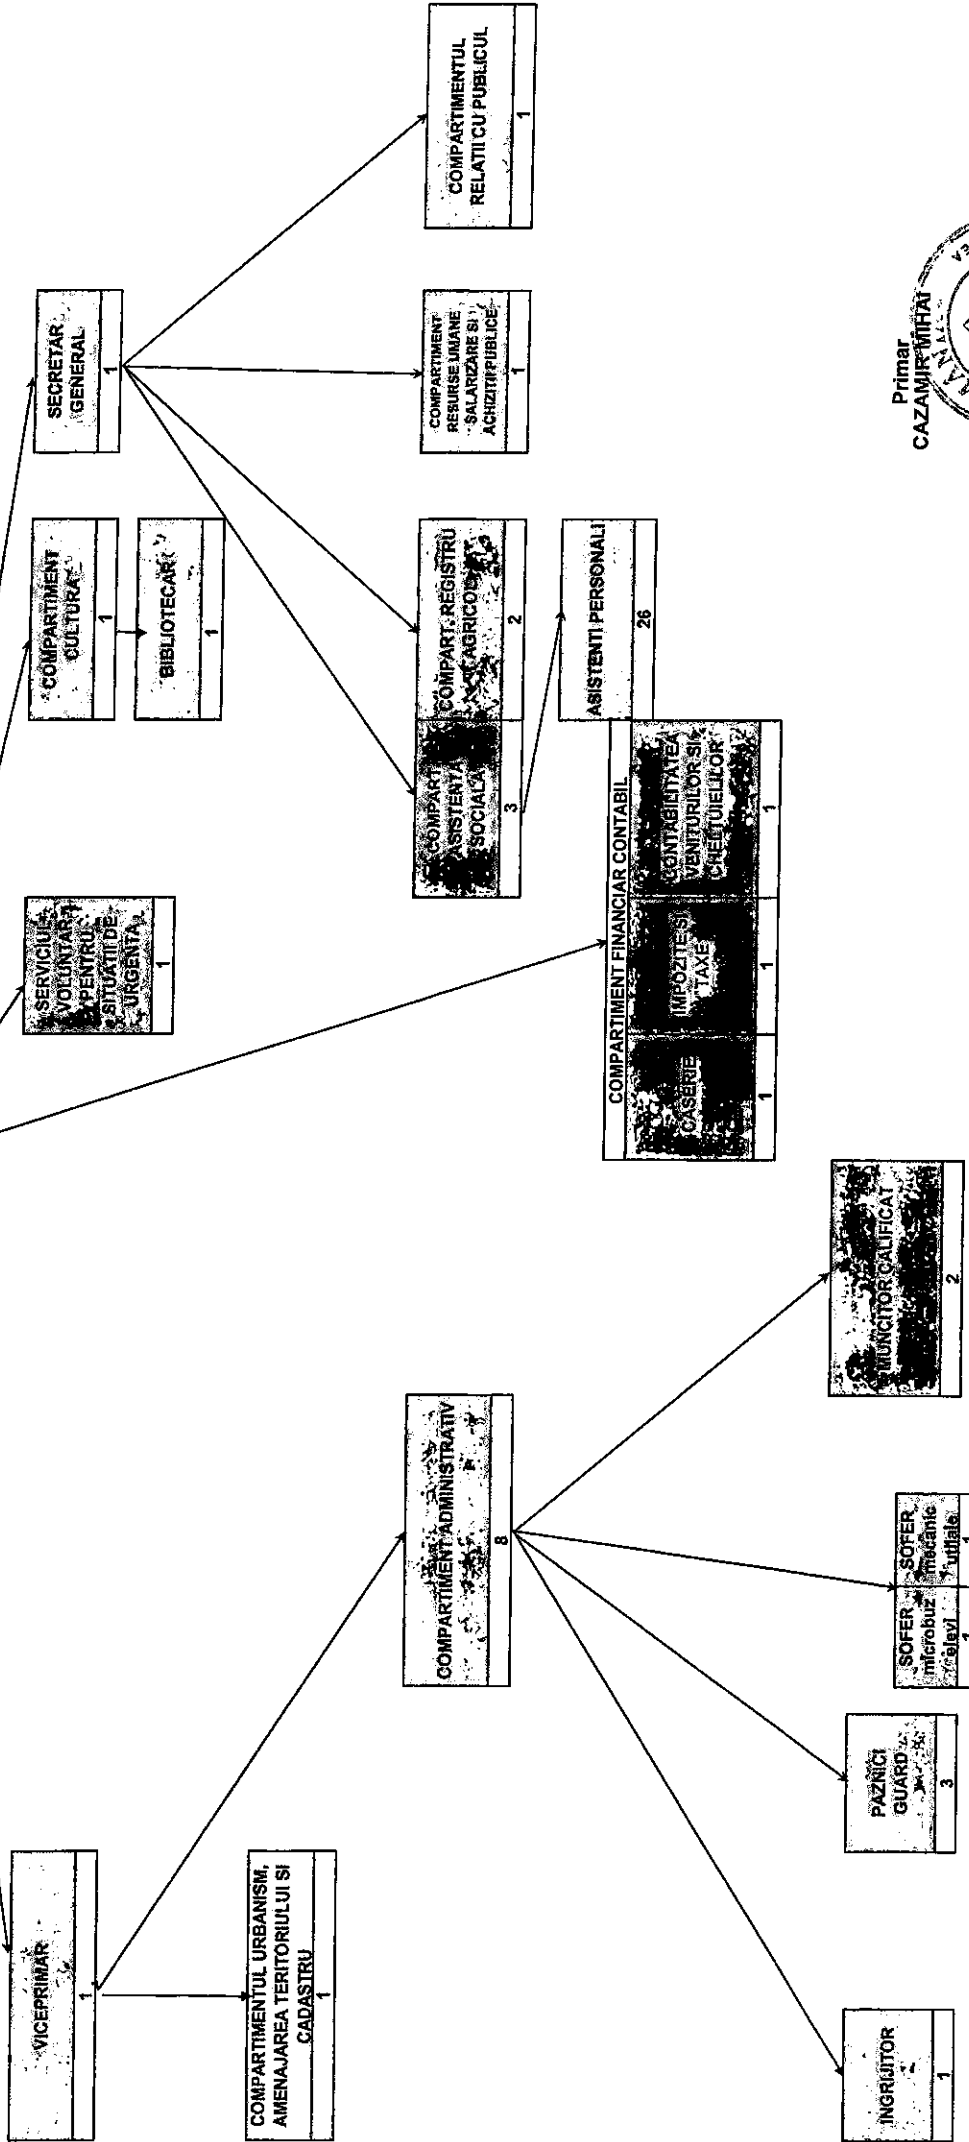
VICEPRIMAR
1

COMPARTIMENTUL URBANISM, AMENAJAREA TERITORIULUI SI CADASTRU
1

INGRIJITOR
1

PAZNICI GUARD
3

SOFER microbuz elevi
1

SOFER mecanic utilaje
1

COMPARTIMENT ADMINISTRATIV
8

MUNCITOR CALIFICAT
2

SERVICIUL VOLUNTAR PENTRU SITUATII DE URGENTA
1

COMPARTIMENT FINANCIAR CONTABIL

| CASIERIE | IMPOZITE SI TAXE | CONTABILITATEA VENITURILOR SI CHELTUIELILOR |
|---|---|---|
| 1 | 1 | 1 |

COMPARTIMENT CULTURA
1

BIBLIOTECAR
1

COMPART. ASISTENTA SOCIALA
3

COMPART. REGISTRU AGRICOL
2

ASISTENTI PERSONALI
26

SECRETAR GENERAL
1

COMPARTIMENT RESURSE UMANE SALARIZARE SI ACHIZITII PUBLICE
1

COMPARTIMENTUL RELATII CU PUBLICUL
1

Primar
CAZAMIR MIHAI